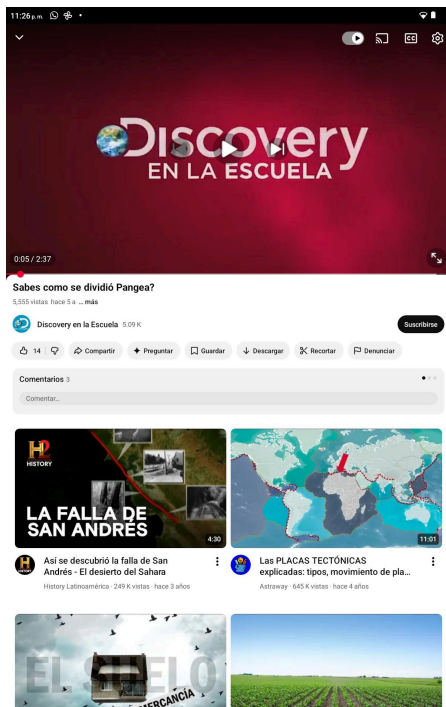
11:26 p.m.

Discovery
EN LA ESCUELA

0:05 / 2:37

Sabes como se dividió Pangea?

5,555 vistas hace 5 a ... más

Discovery en la Escuela 5.09 K

Suscribirse

14

Compartir

Preguntar

Guardar

Descargar

Recortar

Denunciar

Comentarios 3

Comentar...

HISTORY

LA FALLA DE SAN ANDRÉS

4:30

Así se descubrió la falla de San Andrés - El desierto del Sahara

History Latinoamérica · 249 K vistas · hace 3 años

11:01

Las PLACAS TECTÓNICAS explicadas: tipos, movimiento de pla...

Astraway · 645 K vistas · hace 4 años

EL SUELO

MERCANCÍA